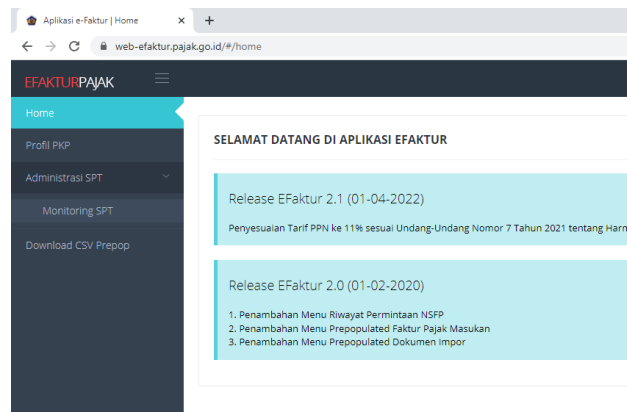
Aplikasi e-Faktur | Home

web-efaktur.pajak.go.id/#/home

EFAKTURPAJAK

Home

Profil PKP

Administrasi SPT

Monitoring SPT

Download CSV Prepop

SELAMAT DATANG DI APLIKASI EFAKTUR

Release EFaktur 2.1 (01-04-2022)

Penyesuaian Tarif PPN ke 11% sesuai Undang-Undang Nomor 7 Tahun 2021 tentang Harn

Release EFaktur 2.0 (01-02-2020)

1. Penambahan Menu Riwayat Permintaan NSFP
2. Penambahan Menu Prepopulated Faktur Pajak Masukan
3. Penambahan Menu Prepopulated Dokumen Impor